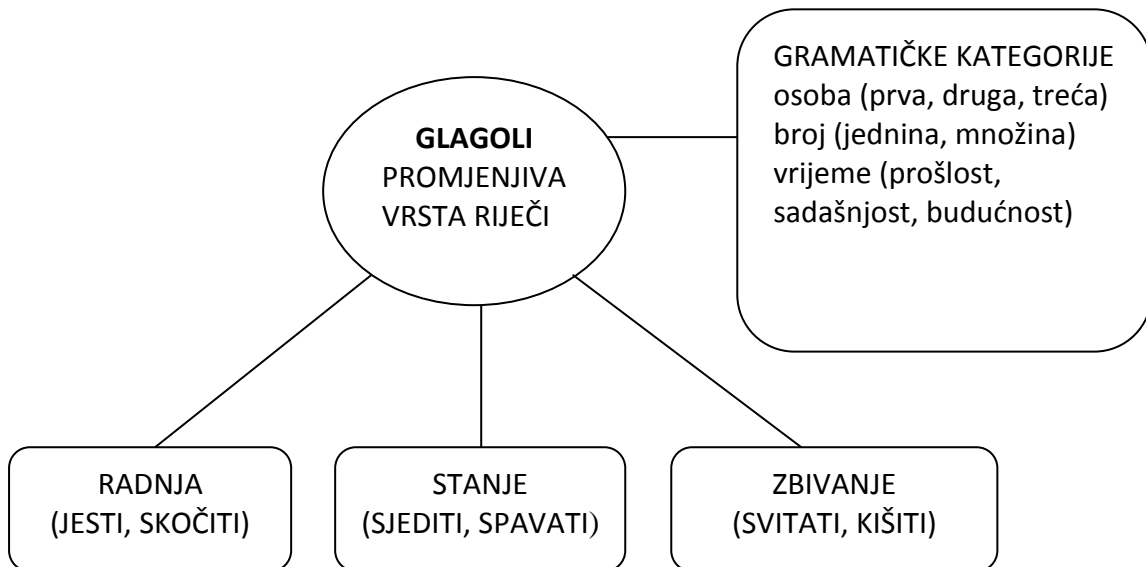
GLAGOLI
PROMJENJIVA VRSTA RIJEČI

GRAMATIČKE KATEGORIJE
osoba (prva, druga, treća)
broj (jednina, množina)
vrijeme (prošlost, sadašnjost, budućnost)

RADNJA
(JESTI, SKOČITI)

STANJE
(SJEDITI, SPAVATI)

ZBIVANJE
(SVITATI, KIŠITI)